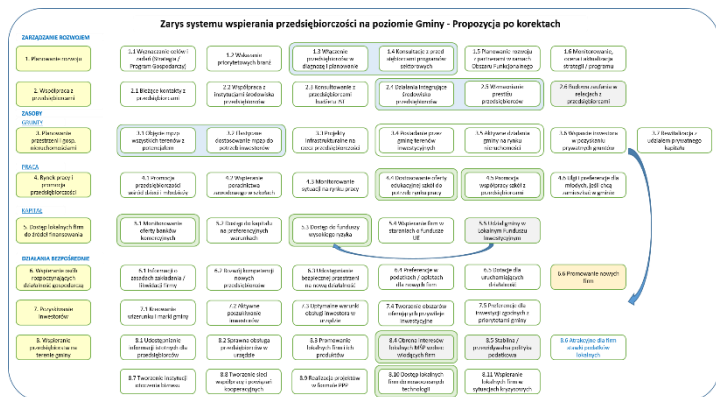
Zarys systemu wspierania przedsiębiorczości na poziomie Gminy - Propozycja po korektach

ZARZĄDZANIE ROZWOJEM

1. Planowanie rozwoju

1.1 Wyznaczanie celów i zadań (Strategia / Program Gospodarczy)

1.2 Wybranie priorytetowych branż

1.3 Włączenie przedsiębiorców w diagnozę i planowanie

1.4 Konsultacje z przed. dokumentów programów sektorowych

1.5 Planowanie rozwoju w partnerstwie w ramach Obszaru Funkcjonalnego

1.6 Monitorowanie, ocena i aktualizacja strategii / programu

2. Współpraca z przedsiębiorcami

2.1 Bieżące kontakty z przedsiębiorcami

2.2 Współpraca z instytucjami środowiska przedsiębiorców

2.3 Konsultowanie z przedsiębiorcami budżetu JST

2.4 Działania integrujące środowisko przedsiębiorców

2.5 Wzmocnienie prestiżu przedsiębiorców

2.6 Ułatwienia w załatwianiu spraw w urzędzie

ZASOBY GMINY

3. Planowanie przestrzeni i gosp. nieruchomościami

3.1 Objęcie mpzp wszystkich terenów z potencjałem

3.2 Dostosowanie mpzp do potrzeb inwestorów

3.3 Projekty infrastrukturalne na rzecz przedsiębiorców

3.4 Posiadanie przez gminę terenów inwestycyjnych

3.5 Aktywne działania gminy na rynku nieruchomości

3.6 Wsparcie inwestorów w pozyskaniu prywatnych gruntów

3.7 Rewitalizacja z udziałem prywatnego kapitału

PRACA

4. Rynek pracy i promocja przedsiębiorczości

4.1 Promocja przedsiębiorczości wśród dzieci i młodzieży

4.2 Wspieranie poradnictwa zawodowego w szkołach

4.3 Monitorowanie sytuacji na rynku pracy

4.4 Dostosowanie oferty edukacyjnej szkół do potrzeb rynku pracy

4.5 Promocja współpracy szkół z przedsiębiorcami

4.6 Ulgi / preferencje dla młodych, jeśli chcą założyć działalność

KAPITAŁ

5. Dostęp lokalnych firm do źródeł finansowania

5.1 Monitorowanie oferty banków komercyjnych

5.2 Dostęp do kapitału na preferencyjnych warunkach

5.3 Dostęp do funduszy wysokiego ryzyka

5.4 Wspieranie firm w staraniach o fundusze UE

5.5 Udział gminy w Lokalnym Funduszu Inwestycyjnym

DZIAŁANIA BEZPOŚREDNIE

6. Wspieranie osób rozpoczynających działalność gospodarczą

6.1 Informacje: zakładanie działalności / likwidacji firmy

6.2 Doradztwo/kompetencje nowych przedsiębiorców

6.3 Udostępnienie bezpłatnej przestrzeni na nowe działalności

6.4 Preferencje w podatkach / opłatach dla nowych firm

6.5 Zwolnienie dla uruchamiających działalność

6.6 Promowanie nowych firm

7. Pozyskiwanie inwestorów

7.1 Promocja terenów i marki gminy

7.2 Aktywne pozyskiwanie inwestorów

7.3 Utrzymanie warunków obsługi inwestora w urzędzie

7.4 Tworzenie obszarów inwestycyjnych i infrastruktury inwestycyjnej

7.5 Preferencje dla inwestycji zgodnych z priorytetami gminy

8. Wspieranie przedsiębiorców na terenie gminy

8.1 Udostępnianie informacji istotnych dla przedsiębiorców

8.2 Sprawna obsługa przedsiębiorców w urzędzie

8.3 Promowanie lokalnych firm i ich produktów

8.4 Ochrona interesów lokalnych MŚP wobec wielkich firm

8.5 Stabilna / przewidywalna polityka podatkowa

8.6 Atrakcyjne dla firm stawki podatków lokalnych

8.7 Tworzenie instytucji otoczenia biznesu

8.8 Tworzenie sieci współpracy / powiązań kooperacyjnych

8.9 Realizacja projektów w formule PPP

8.10 Dostęp lokalnych firm do nowoczesnych technologii

8.11 Wspieranie lokalnych firm w sytuacjach kryzysowych